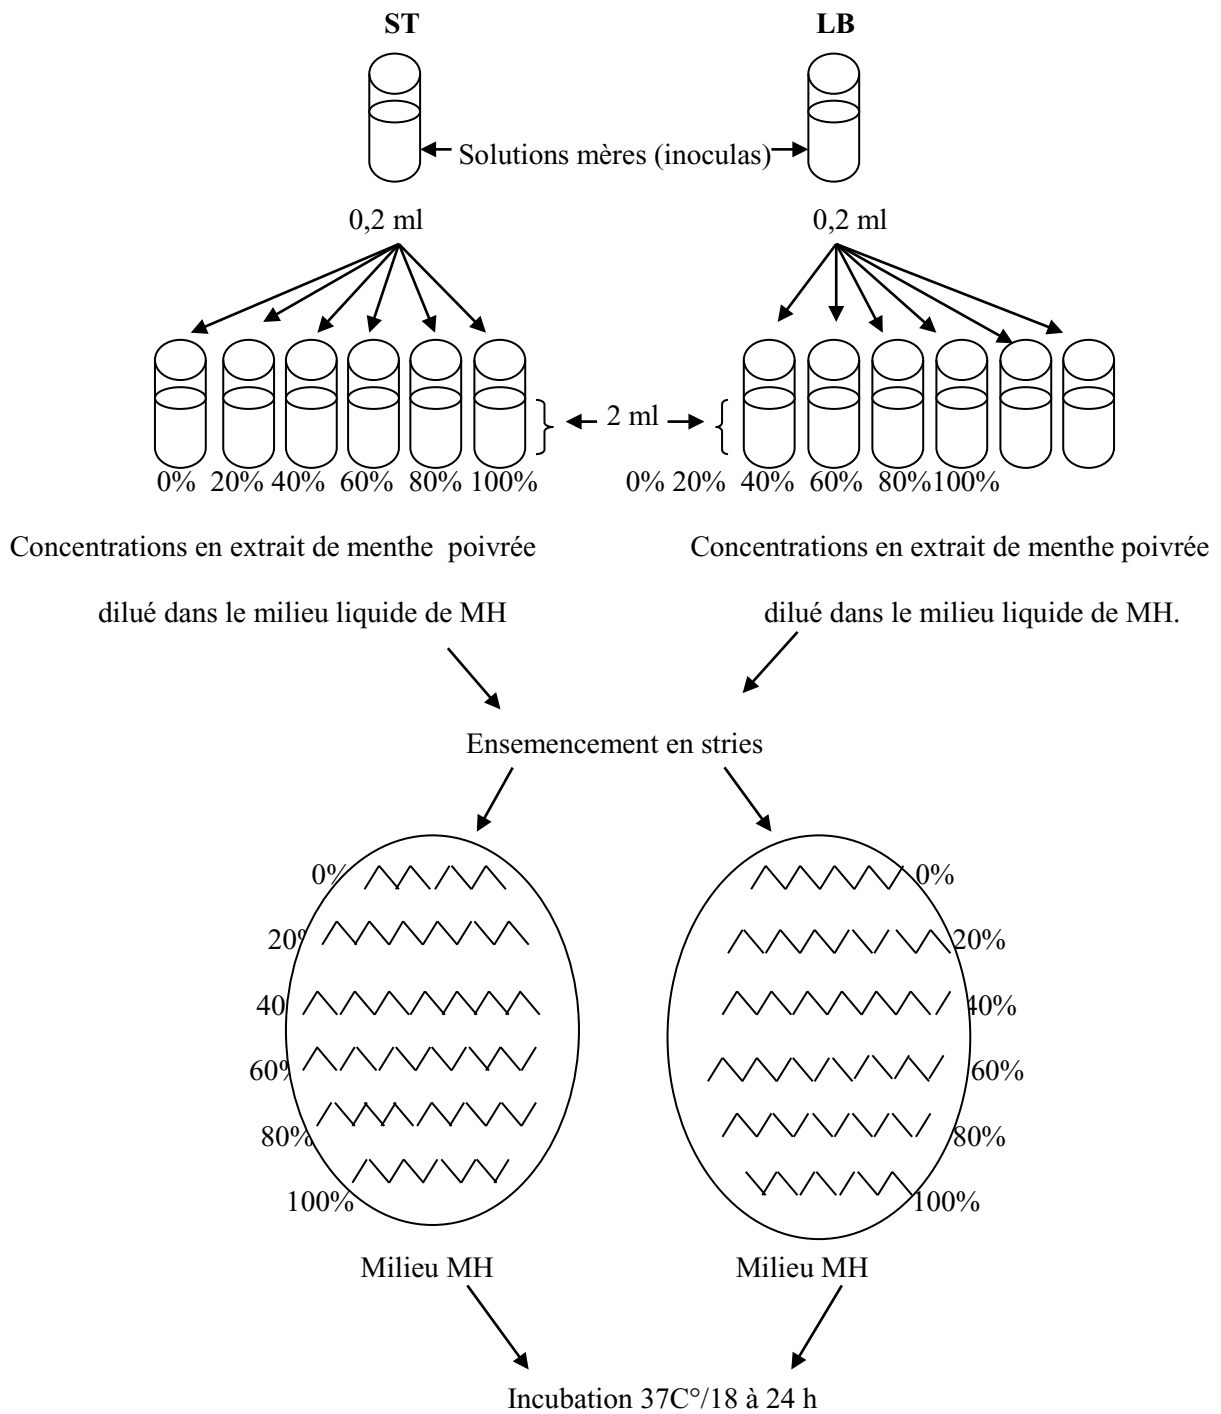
ST

LB

Solutions mères (inoculas)

0,2 ml

0,2 ml

2 ml

0% 20% 40% 60% 80% 100%

0% 20% 40% 60% 80%100%

Concentrations en extrait de menthe poivrée dilué dans le milieu liquide de MH

Concentrations en extrait de menthe poivrée dilué dans le milieu liquide de MH.

Ensemencement en stries

0%
20%
40
60%
80%
100%

0%
20%
40%
60%
80%
100%

Milieu MH

Milieu MH

Incubation 37C°/18 à 24 h